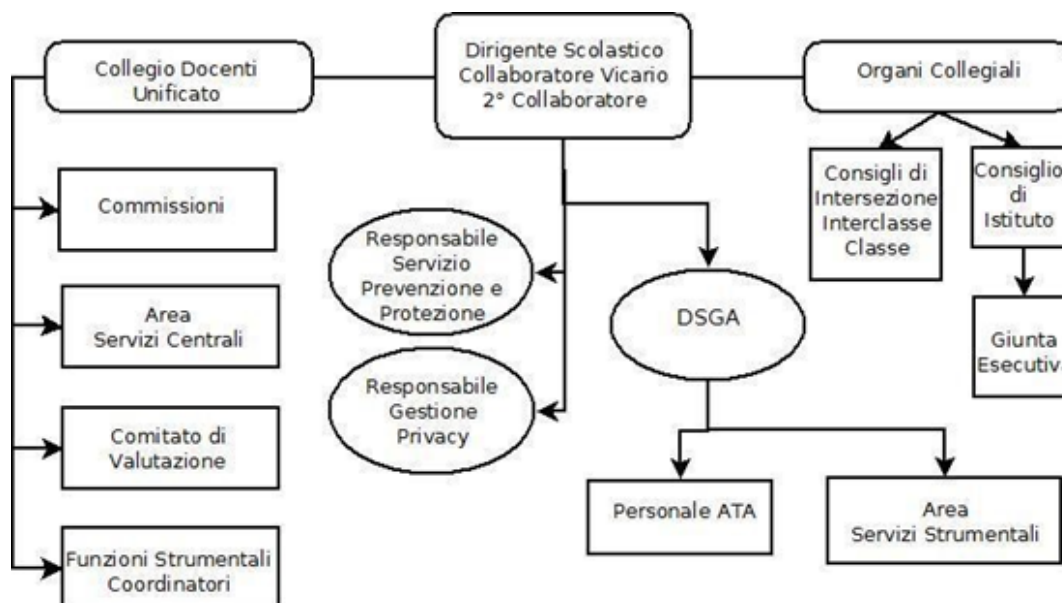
Collegio Docenti Unificato

Dirigente Scolastico
Collaboratore Vicario
2° Collaboratore

Organi Collegiali

Consigli di Intersezione Interclasse Classe

Consiglio di Istituto

Giunta Esecutiv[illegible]

Commissioni

Area
Servizi Centrali

Comitato di Valutazione

Funzioni Strumentali
Coordinatori

Responsabile Servizio Prevenzione e Protezione

Responsabile Gestione Privacy

DSGA

Personale ATA

Area
Servizi Strumentali